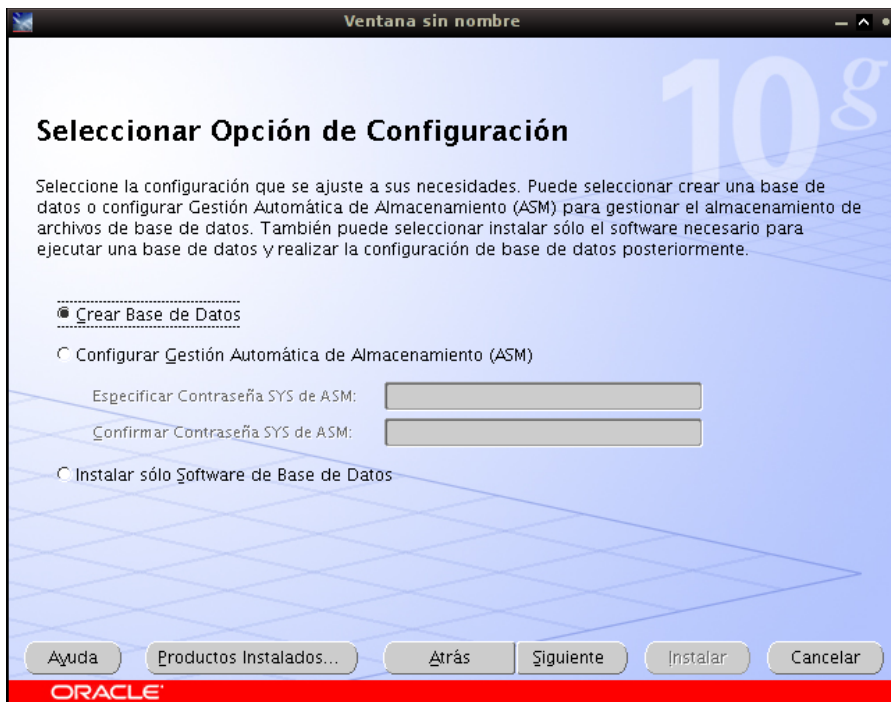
Ventana sin nombre

10g

Seleccionar Opción de Configuración

Seleccione la configuración que se ajuste a sus necesidades. Puede seleccionar crear una base de datos o configurar Gestión Automática de Almacenamiento (ASM) para gestionar el almacenamiento de archivos de base de datos. También puede seleccionar instalar sólo el software necesario para ejecutar una base de datos y realizar la configuración de base de datos posteriormente.

Crear Base de Datos

Configurar Gestión Automática de Almacenamiento (ASM)

Especificar Contraseña SYS de ASM:

Confirmar Contraseña SYS de ASM:

Instalar sólo Software de Base de Datos

Ayuda | Productos Instalados... | Atrás | Siguiente | Instalar | Cancelar

ORACLE